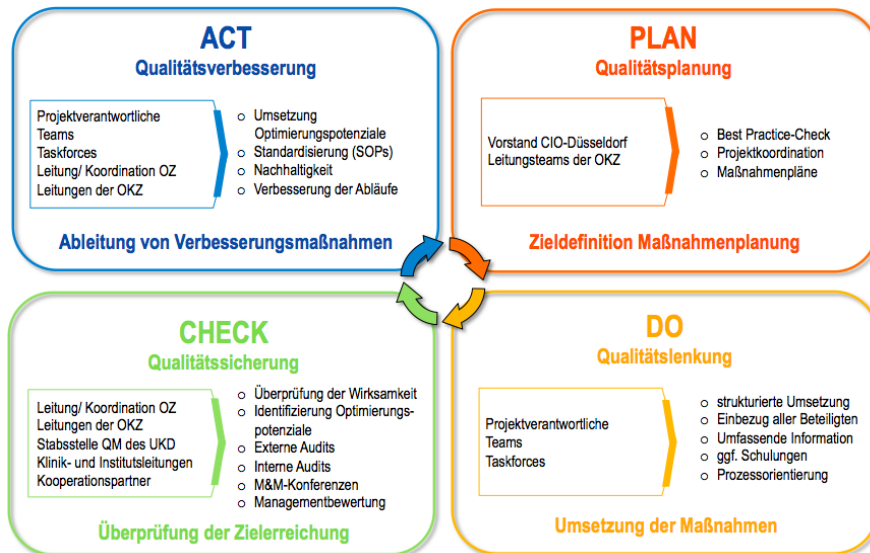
ACT
Qualitätsverbesserung

Projektverantwortliche
Teams
Taskforces
Leitung/ Koordination OZ
Leitungen der OKZ

○ Umsetzung Optimierungspotenziale
○ Standardisierung (SOPs)
○ Nachhaltigkeit
○ Verbesserung der Abläufe

Ableitung von Verbesserungsmaßnahmen

PLAN
Qualitätsplanung

Vorstand CIO-Düsseldorf
Leitungsteams der OKZ

○ Best Practice-Check
○ Projektkoordination
○ Maßnahmenpläne

Zieldefinition Maßnahmenplanung

CHECK
Qualitätssicherung

Leitung/ Koordination OZ
Leitungen der OKZ
Stabsstelle QM des UKD
Klinik- und Institutsleitungen
Kooperationspartner

○ Überprüfung der Wirksamkeit
○ Identifizierung Optimierungspotenziale
○ Externe Audits
○ Interne Audits
○ M&M-Konferenzen
○ Managementbewertung

Überprüfung der Zielerreichung

DO
Qualitätslenkung

Projektverantwortliche
Teams
Taskforces

○ strukturierte Umsetzung
○ Einbezug aller Beteiligten
○ Umfassende Information
○ ggf. Schulungen
○ Prozessorientierung

Umsetzung der Maßnahmen